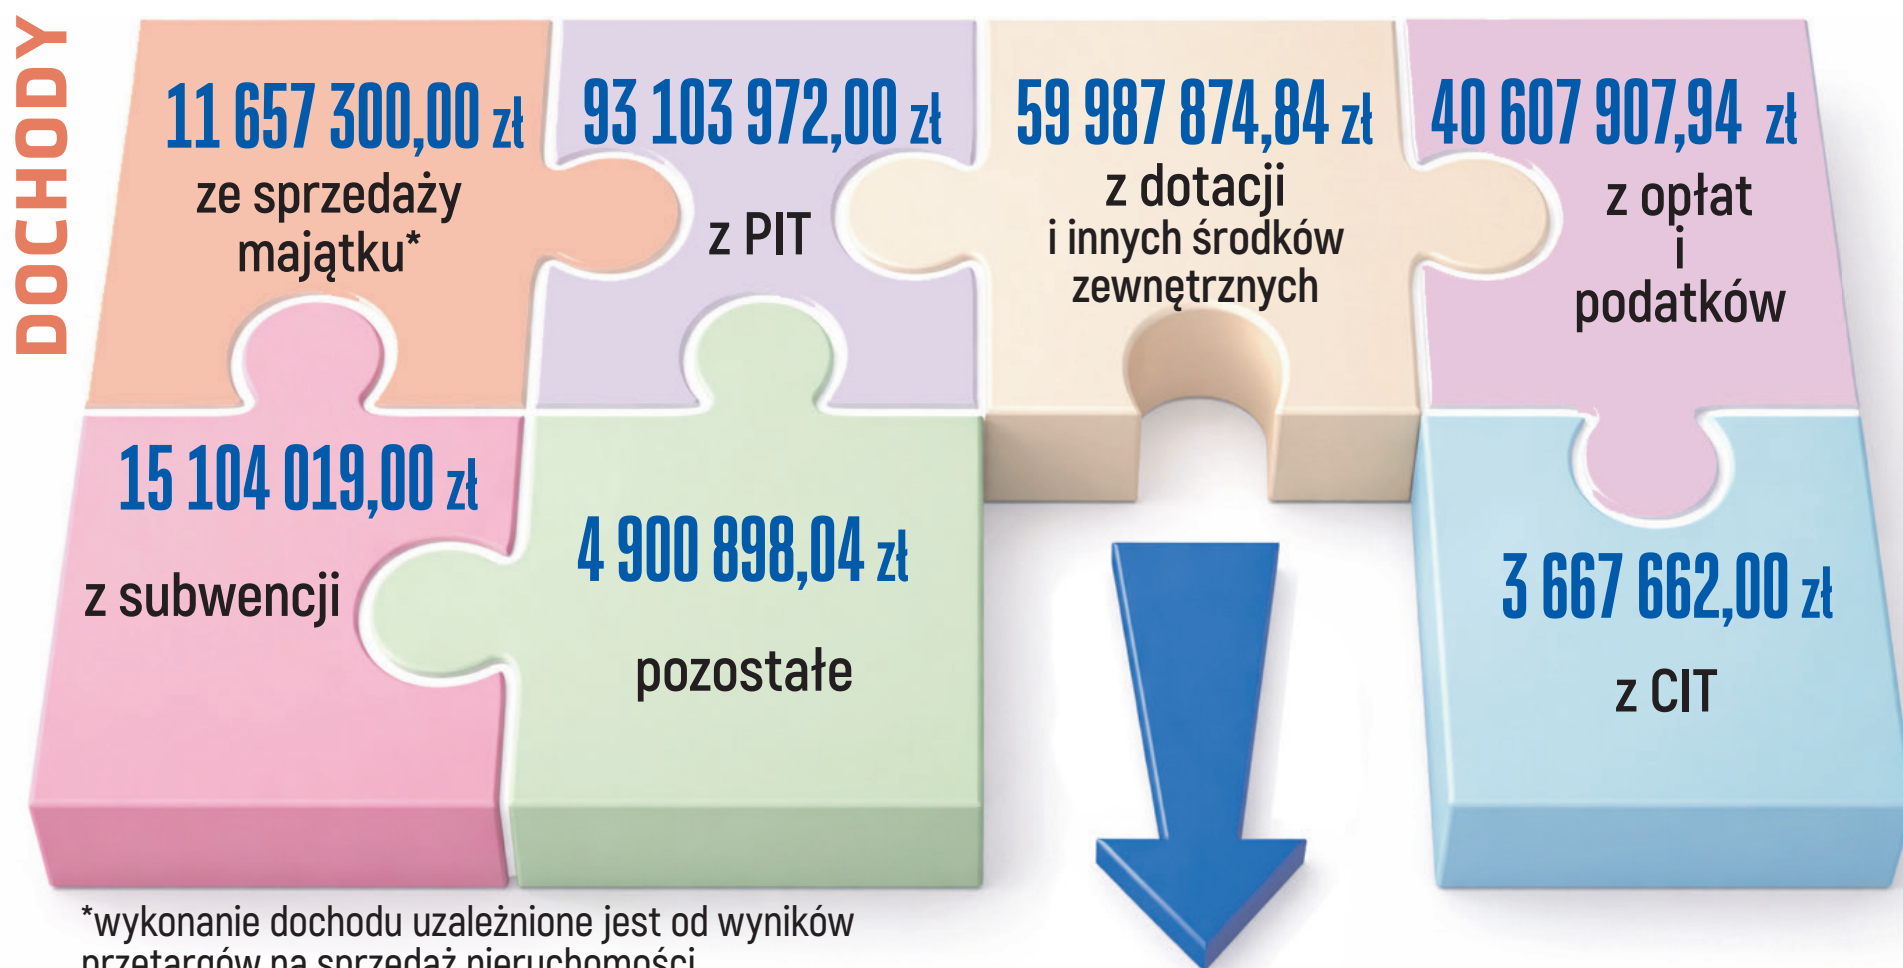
DOCHODY

11 657 300,00 zł
ze sprzedaży majątku*

93 103 972,00 zł
z PIT

59 987 874,84 zł
z dotacji
i innych środków zewnętrznych

40 607 907,94 zł
z opłat
i
podatków

15 104 019,00 zł
z subwencji

4 900 898,04 zł
pozostałe

3 667 662,00 zł
z CIT

*wykonanie dochodu uzależnione jest od wyników przetargów na sprzedaż nieruchomości